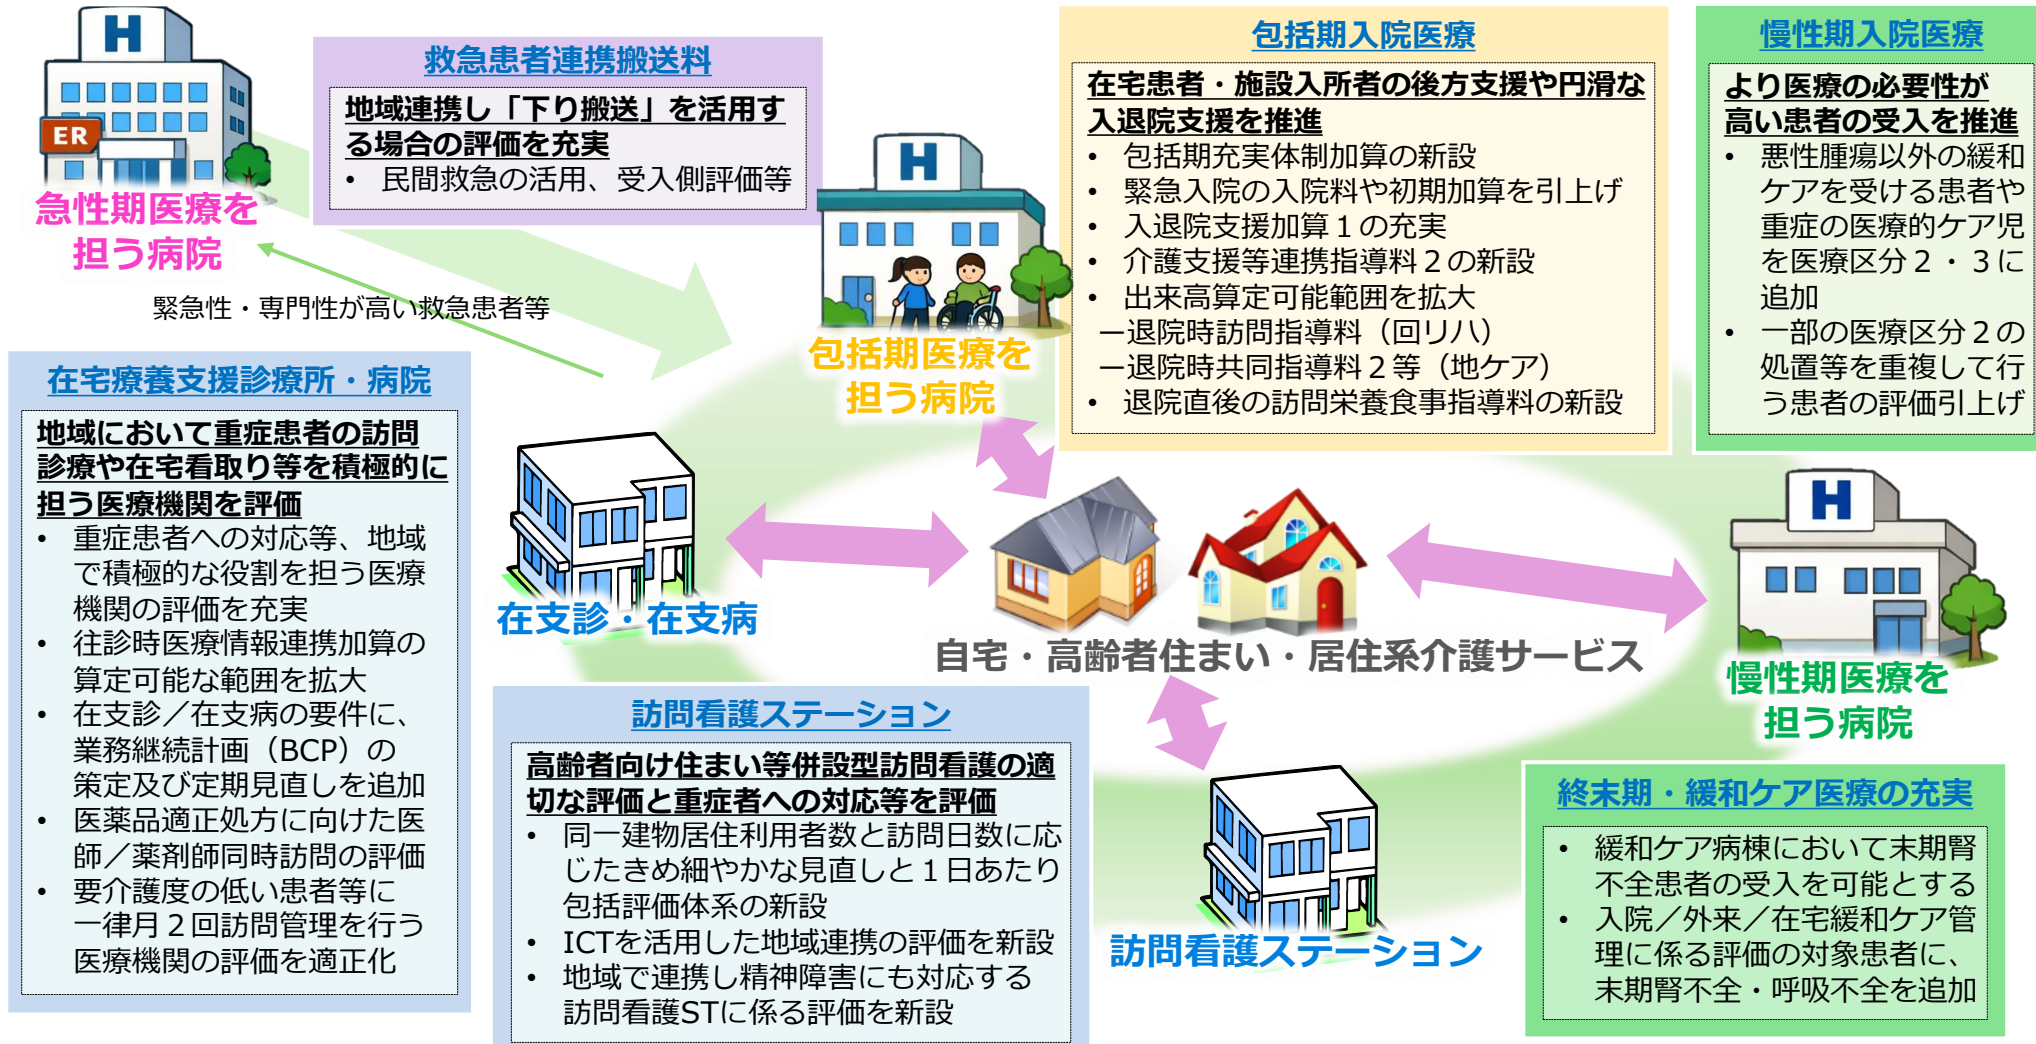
H

ER

急性期医療を担う病院

救急患者連携搬送料

地域連携し「下り搬送」を活用する場合の評価を充実

• 民間救急の活用、受入側評価等

緊急性・専門性が高い救急患者等

H

包括期医療を担う病院

包括期入院医療

在宅患者・施設入所者の後方支援や円滑な入退院支援を推進

• 包括期充実体制加算の新設
• 緊急入院の入院料や初期加算を引上げ
• 入退院支援加算１の充実
• 介護支援等連携指導料２の新設
• 出来高算定可能範囲を拡大
ー退院時訪問指導料（回リハ）
ー退院時共同指導料２等（地ケア）
• 退院直後の訪問栄養食事指導料の新設

慢性期入院医療

より医療の必要性が高い患者の受入を推進

• 悪性腫瘍以外の緩和ケアを受ける患者や重症の医療的ケア児を医療区分２・３に追加
• 一部の医療区分２の処置等を重複して行う患者の評価引上げ

在宅療養支援診療所・病院

地域において重症患者の訪問診療や在宅看取り等を積極的に担う医療機関を評価

• 重症患者への対応等、地域で積極的な役割を担う医療機関の評価を充実
• 往診時医療情報連携加算の算定可能な範囲を拡大
• 在支診／在支病の要件に、業務継続計画（BCP）の策定及び定期見直しを追加
• 医薬品適正処方に向けた医師／薬剤師同時訪問の評価
• 要介護度の低い患者等に一律月２回訪問管理を行う医療機関の評価を適正化

在支診・在支病

自宅・高齢者住まい・居住系介護サービス

H

慢性期医療を担う病院

訪問看護ステーション

高齢者向け住まい等併設型訪問看護の適切な評価と重症者への対応等を評価

• 同一建物居住利用者数と訪問日数に応じたきめ細やかな見直しと１日あたり包括評価体系の新設
• ICTを活用した地域連携の評価を新設
• 地域で連携し精神障害にも対応する訪問看護STに係る評価を新設

訪問看護ステーション

終末期・緩和ケア医療の充実

• 緩和ケア病棟において末期腎不全患者の受入を可能とする
• 入院／外来／在宅緩和ケア管理に係る評価の対象患者に、末期腎不全・呼吸不全を追加